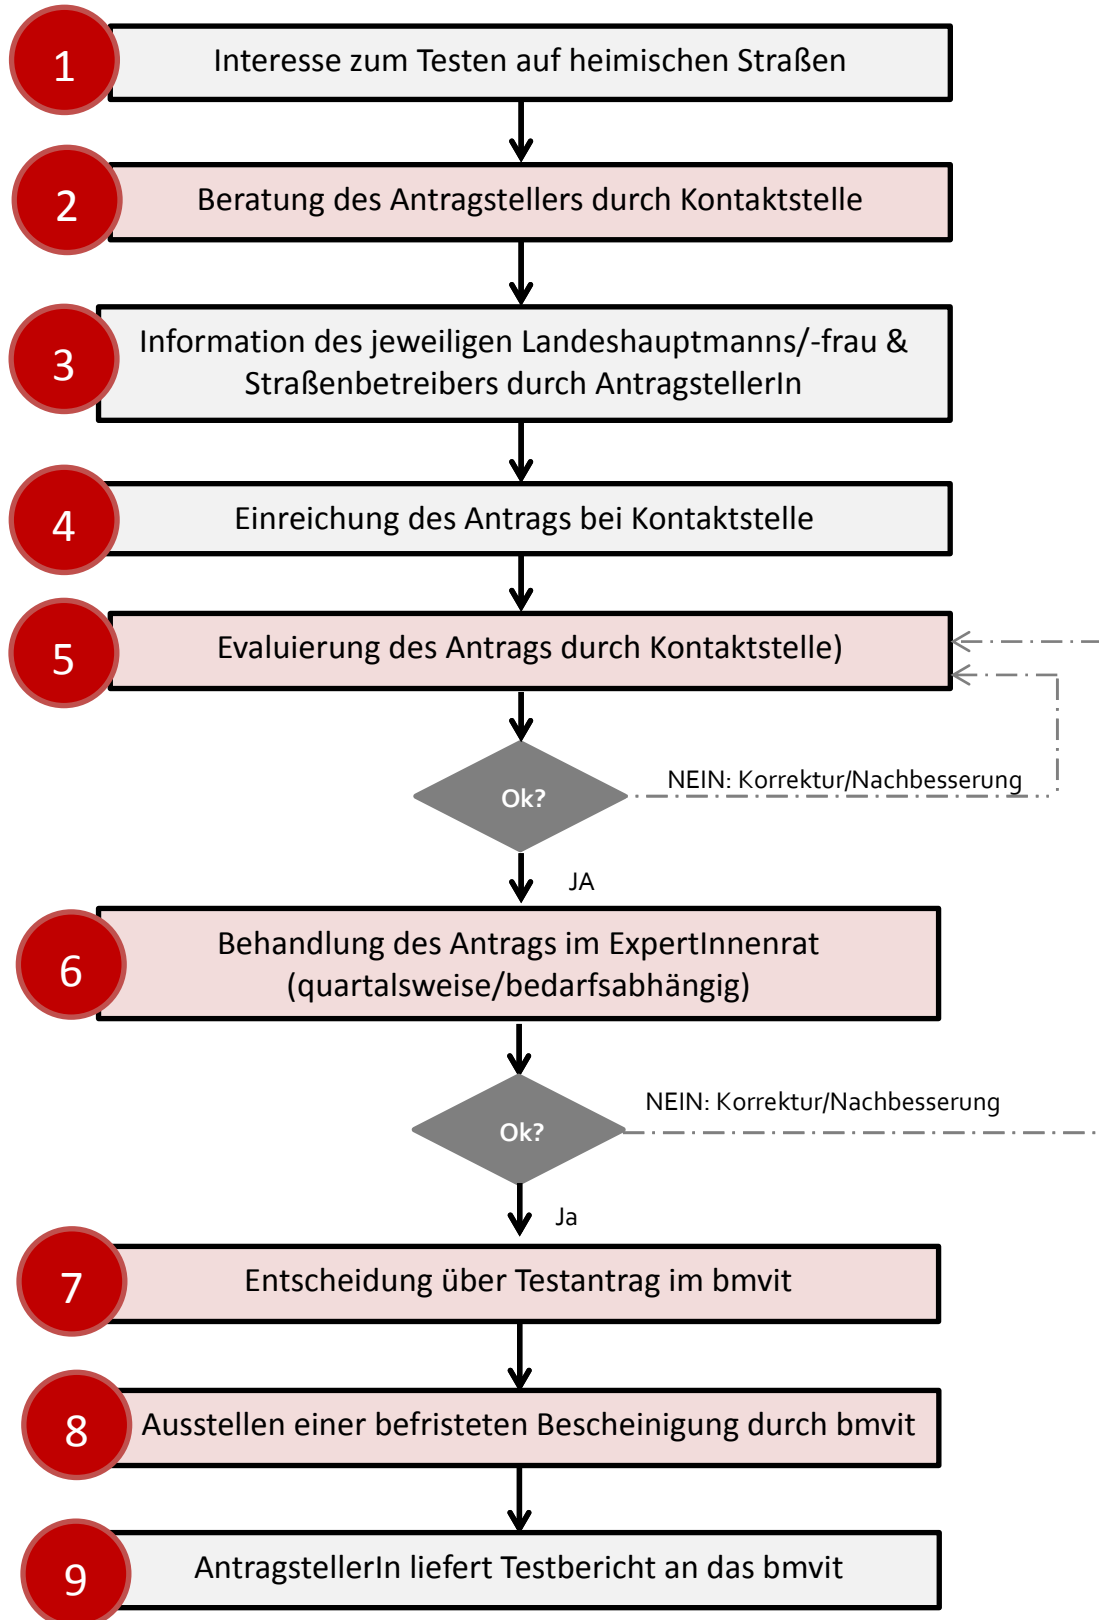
1
Interesse zum Testen auf heimischen Straßen

2
Beratung des Antragstellers durch Kontaktstelle

3
Information des jeweiligen Landeshauptmanns/-frau & Straßenbetreibers durch AntragstellerIn

4
Einreichung des Antrags bei Kontaktstelle

5
Evaluierung des Antrags durch Kontaktstelle)

Ok?
NEIN: Korrektur/Nachbesserung
JA

6
Behandlung des Antrags im ExpertInnenrat (quartalsweise/bedarfsabhängig)

Ok?
NEIN: Korrektur/Nachbesserung
Ja

7
Entscheidung über Testantrag im bmvit

8
Ausstellen einer befristeten Bescheinigung durch bmvit

9
AntragstellerIn liefert Testbericht an das bmvit